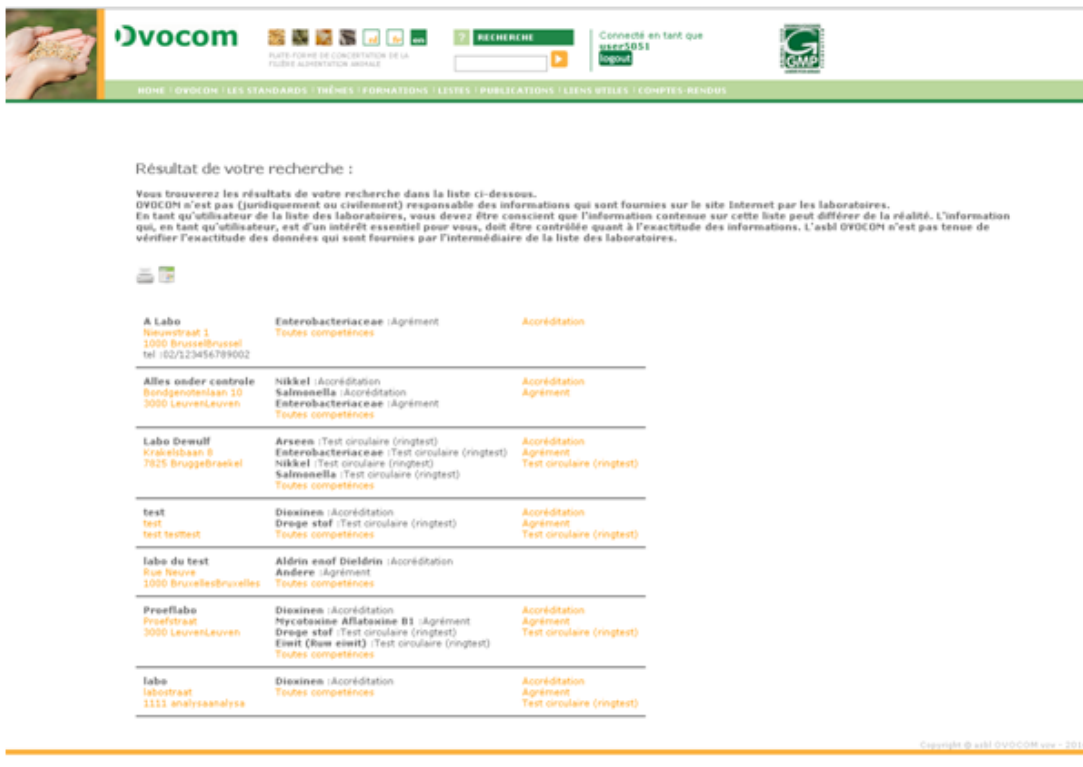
OVOCOM

PLATE-FORME DE CONCERTATION DE LA FILIÈRE ALIMENTATION ANIMALE

RECHERCHE

Connecté en tant que
user5851
logout

GMP

HOME | OVOCOM | LES STANDARDS | THÈMES | FORMATIONS | LISTES | PUBLICATIONS | LIENS UTILES | COMPTES-RENDUS

Résultat de votre recherche :

Vous trouverez les résultats de votre recherche dans la liste ci-dessous.
OVOCOM n'est pas (juridiquement ou civilement) responsable des informations qui sont fournies sur le site Internet par les laboratoires.
En tant qu'utilisateur de la liste des laboratoires, vous devez être conscient que l'information contenue sur cette liste peut différer de la réalité. L'information qui, en tant qu'utilisateur, est d'un intérêt essentiel pour vous, doit être contrôlée quant à l'exactitude des informations. L'asbl OVOCOM n'est pas tenue de vérifier l'exactitude des données qui sont fournies par l'intermédiaire de la liste des laboratoires.

| | | |
|---|---|---|
| A Labo<br>Nieuwstraat 1<br>1000 BrusselBrussel<br>tel :02/123456789002 | Enterobacteriaceae :Agrément<br>Toutes compétences | Accréditation |
| Alles onder controle<br>Bondgenotenlaan 10<br>3000 LeuvenLeuven | Nikkel :Accréditation<br>Salmonella :Accréditation<br>Enterobacteriaceae :Agrément<br>Toutes compétences | Accréditation<br>Agrément |
| Labo Dewulf<br>Krakelsbaan 8<br>7825 BruggeBraekel | Arseen :Test circulaire (ringtest)<br>Enterobacteriaceae :Test circulaire (ringtest)<br>Nikkel :Test circulaire (ringtest)<br>Salmonella :Test circulaire (ringtest)<br>Toutes compétences | Accréditation<br>Agrément<br>Test circulaire (ringtest) |
| test<br>test<br>test testtest | Dioxinen :Accréditation<br>Droge stof :Test circulaire (ringtest)<br>Toutes compétences | Accréditation<br>Agrément<br>Test circulaire (ringtest) |
| labo du test<br>Rue Neuve<br>1000 BruxellesBruxelles | Aldrin enof Dieldrin :Accréditation<br>Andere :Agrément<br>Toutes compétences | |
| Proeflabo<br>Proefstraat<br>3000 LeuvenLeuven | Dioxinen :Accréditation<br>Mycotoxine Aflatoxine B1 :Agrément<br>Droge stof :Test circulaire (ringtest)<br>Eiwit (Ruw eiwit) :Test circulaire (ringtest)<br>Toutes compétences | Accréditation<br>Agrément<br>Test circulaire (ringtest) |
| labo<br>labostraat<br>1111 analysaanalysa | Dioxinen :Accréditation<br>Toutes compétences | Accréditation<br>Agrément<br>Test circulaire (ringtest) |

Copyright @ asbl OVOCOM vzw - 20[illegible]